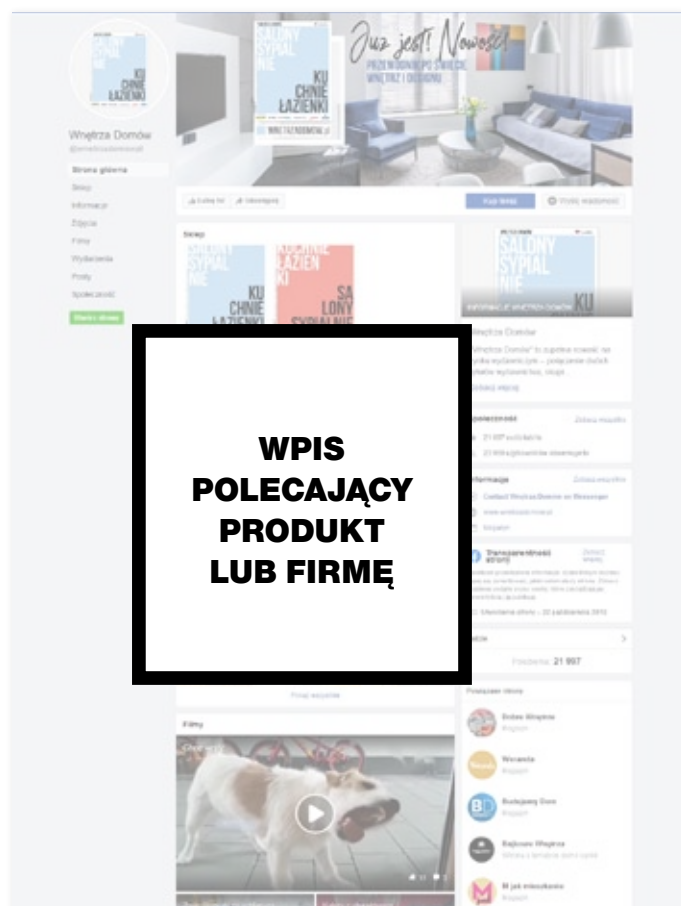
SALONY SYPIALNIE
KUCHNIE ŁAZIENKI
WNETRZADOMOW.pl

Już jest! Nowość!
PRZEWODNIK PO ŚWIECIE WNĘTRZ I DESIGNU

Wnętrza Domów
@wnetrzadomowpl

Strona główna
Sklep
Informacje
Zdjęcia
Filmy
Wydarzenia
Posty
Społeczność

Lubię to!
Udostępnij
Kup teraz
Wyślij wiadomość

Sklep
SALONY SYPIALNIE KUCHNIE ŁAZIENKI
KUCHNIE ŁAZIENKI SALONY SYPIALNIE

SALONY SYPIALNIE KU

Wnętrza Domów
Pokaż więcej

Społeczność
Zobacz wszystko
21 997 polubienia
Informacje
Zobacz wszystko
Contact Wnętrza Domów on Messenger
Przejrzystość strony
Utworzenie strony — 22 października 2015

Polubienia 21 997

Pokaż wszystkie

Filmy

Polubione strony
Dobre Wnętrza
Budujemy Dom
Wnętrza
M jak mieszkanie

WPIS POLECAJĄCY PRODUKT LUB FIRMĘ